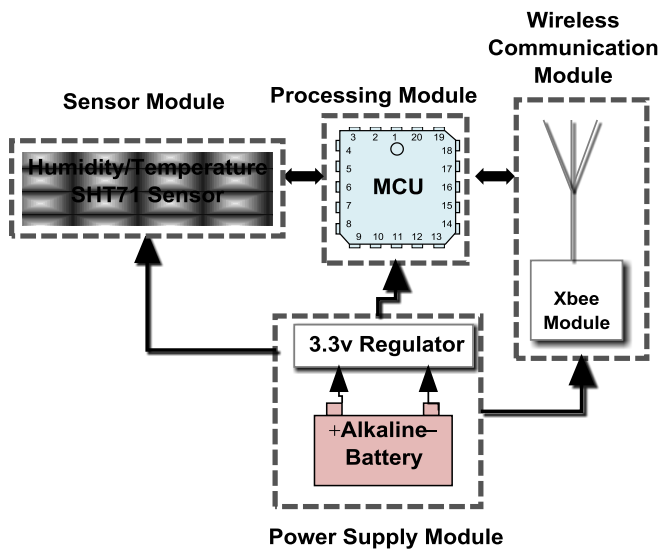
Wireless Communication Module

Sensor Module

Processing Module

Humidity/Temperature SHT71 Sensor

3 2 1 20 19
4 18
5 17
6 MCU 16
7 15
8 14
9 10 11 12 13

Xbee Module

3.3v Regulator

+Alkaline– Battery

Power Supply Module